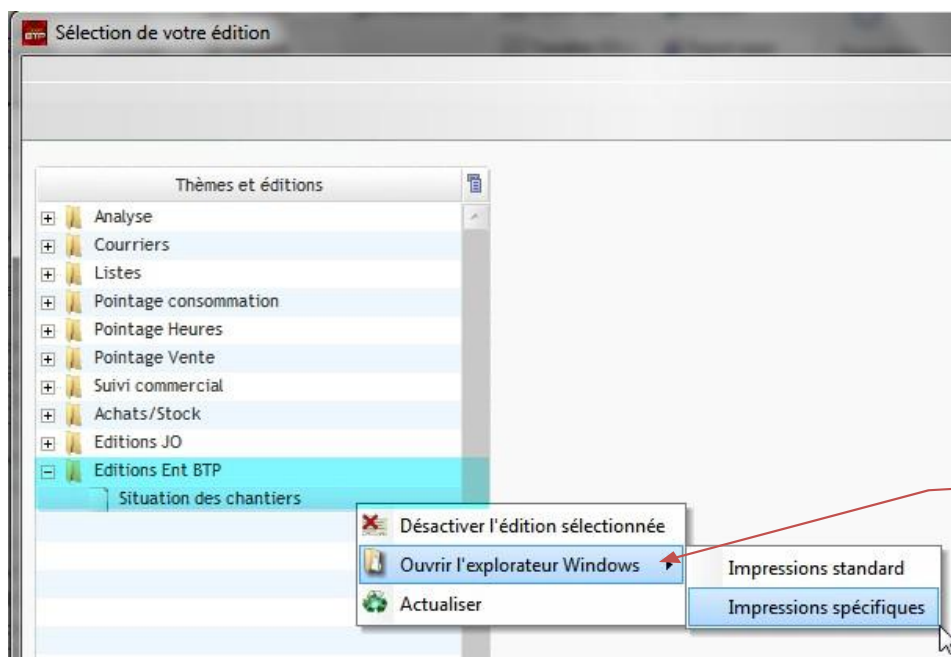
Sélection de votre édition

Thèmes et éditions

Analyse
Courriers
Listes
Pointage consommation
Pointage Heures
Pointage Vente
Suivi commercial
Achats/Stock
Editions JO
Editions Ent BTP
Situation des chantiers

Désactiver l'édition sélectionnée
Ouvrir l'explorateur Windows
Actualiser

Impressions standard
Impressions spécifiques